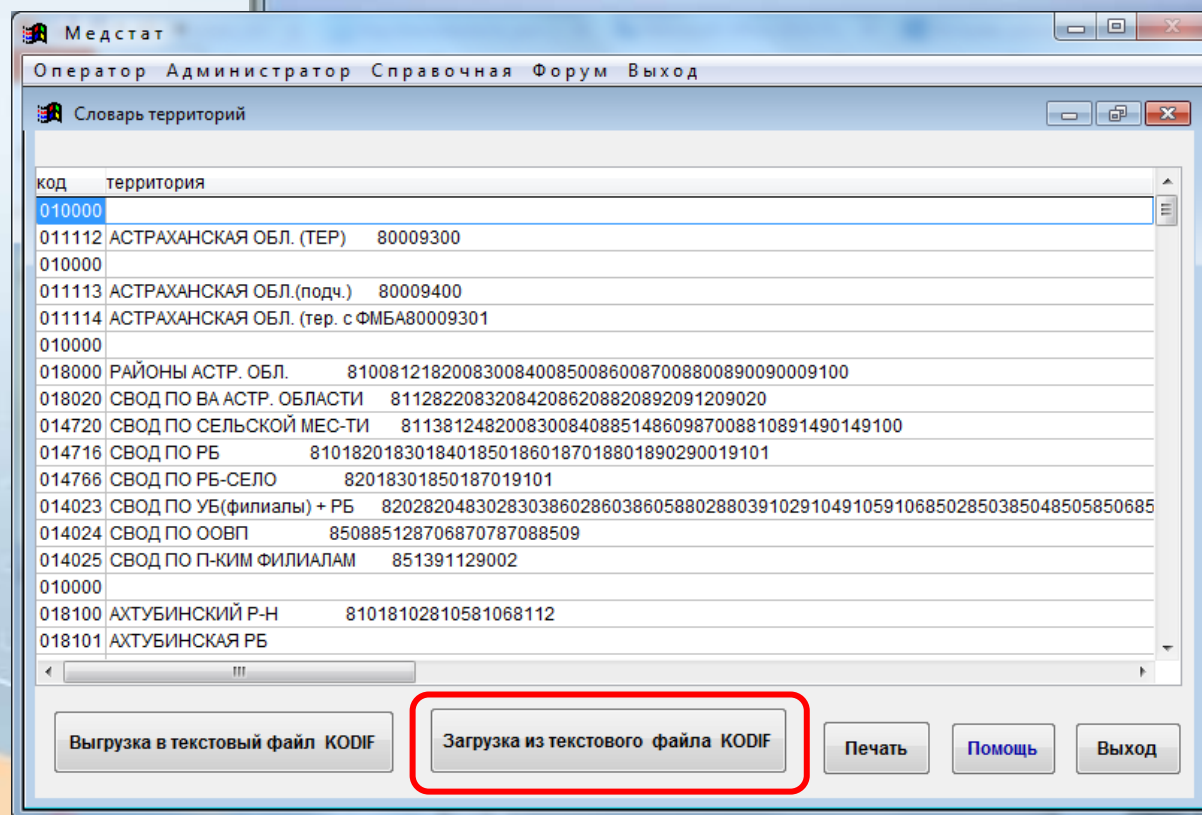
Медстат

Оператор Администратор Справочная Форум Выход

Словарь территорий

| код | территория |
|---|---|
| 010000 | |
| 011112 | АСТРАХАНСКАЯ ОБЛ. (ТЕР) 80009300 |
| 010000 | |
| 011113 | АСТРАХАНСКАЯ ОБЛ.(подч.) 80009400 |
| 011114 | АСТРАХАНСКАЯ ОБЛ. (тер. с ФМБА80009301 |
| 010000 | |
| 018000 | РАЙОНЫ АСТР. ОБЛ. 810081218200830084008500860087008800890090009100 |
| 018020 | СВОД ПО ВА АСТР. ОБЛАСТИ 81128220832084208620882089209120902 0 |
| 014720 | СВОД ПО СЕЛЬСКОЙ МЕС-ТИ 81138124820083008408851486098700881089149 0149100 |
| 014716 | СВОД ПО РБ 81018201830184018501860187018801890290019101 |
| 014766 | СВОД ПО РБ-СЕЛО 820183018501870191 01 |
| 014023 | СВОД ПО УБ(филиалы) + РБ 820282048302830386028603860588028803910291049105910685028503850485058506 85 |
| 014024 | СВОД ПО ООВП 8508851287068707870885 09 |
| 014025 | СВОД ПО П-КИМ ФИЛИАЛАМ 851391129002 |
| 010000 | |
| 018100 | АХТУБИНСКИЙ Р-Н 81018102810581068112 |
| 018101 | АХТУБИНСКАЯ РБ |

Выгрузка в текстовый файл KODIF

Загрузка из текстового файла KODIF

Печать

Помощь

Выход